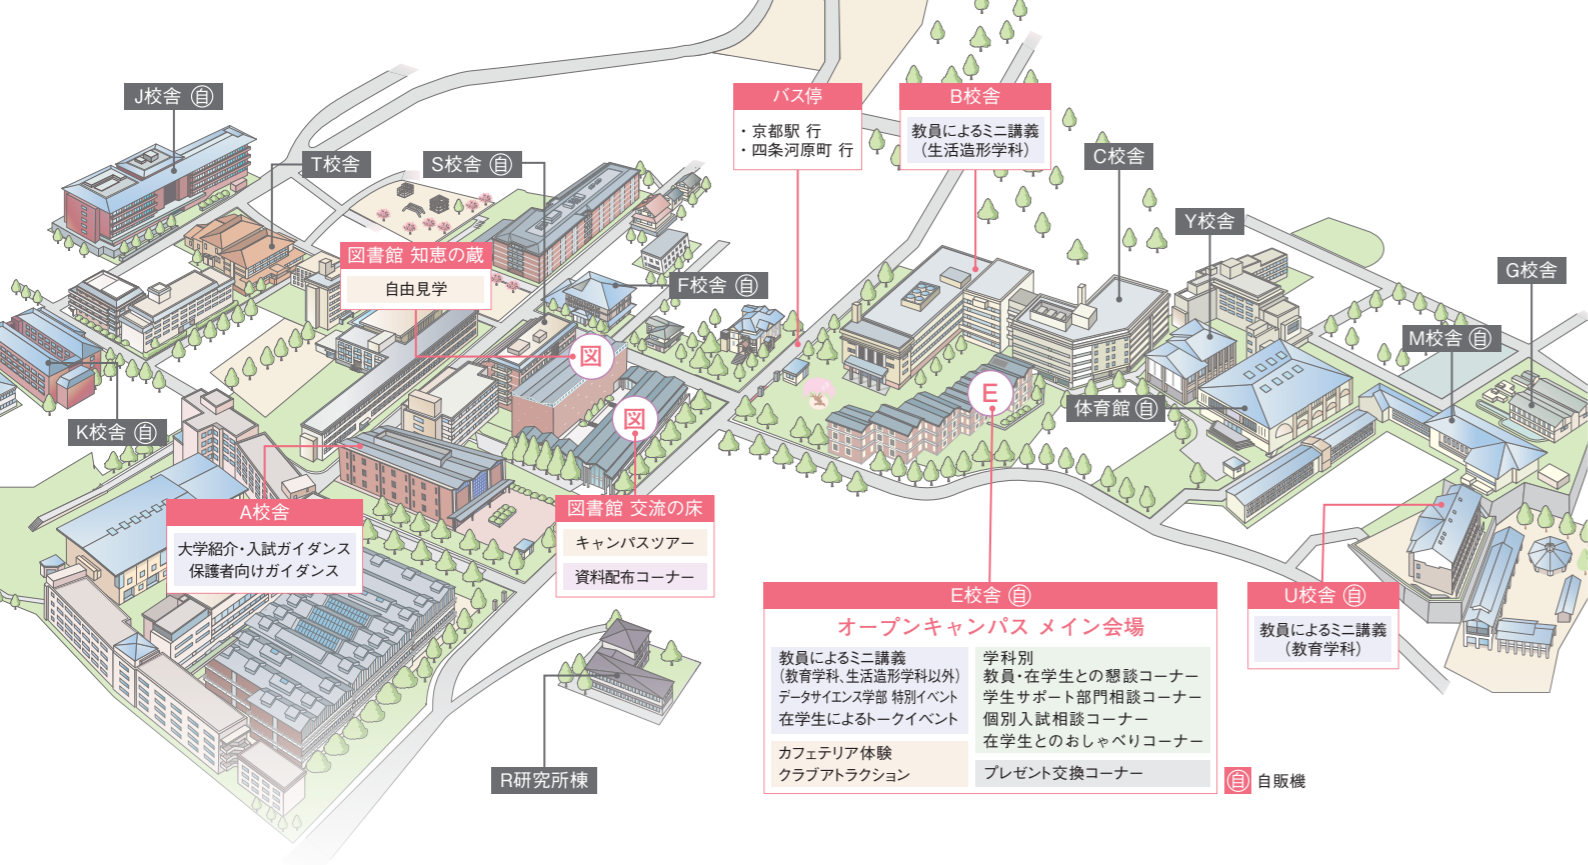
J校舎 自

T校舎

S校舎 自

図書館 知恵の蔵
自由見学

図

図

F校舎 自

K校舎 自

A校舎
大学紹介・入試ガイダンス
保護者向けガイダンス

図書館 交流の床
キャンパスツアー
資料配布コーナー

R研究所棟

バス停
・京都駅 行
・四条河原町 行

B校舎
教員によるミニ講義
（生活造形学科）

C校舎

Y校舎

G校舎

M校舎 自

E

体育館 自

E校舎 自
オープンキャンパス メイン会場
教員によるミニ講義
（教育学科、生活造形学科以外）
データサイエンス学部 特別イベント
在学生によるトークイベント
カフェテリア体験
クラブアトラクション
学科別
教員・在学生との懇談コーナー
学生サポート部門相談コーナー
個別入試相談コーナー
在学生とのおしゃべりコーナー
プレゼント交換コーナー

U校舎 自
教員によるミニ講義
（教育学科）

自 自販機